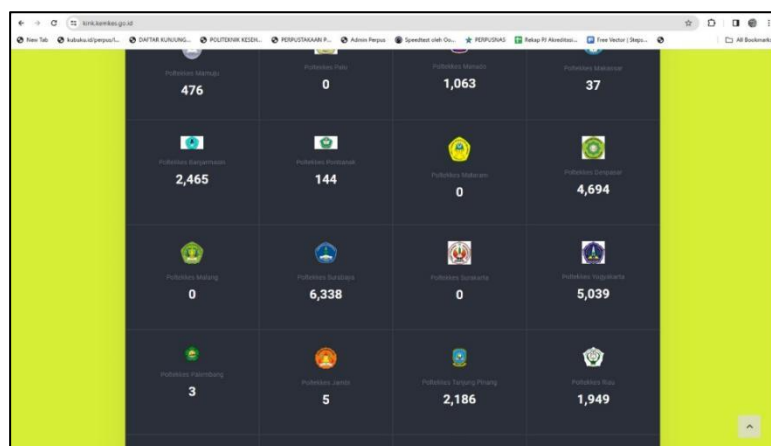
kimk.kemkes.go.id

New Tab | kubaku.id/perpus/l... | DAFTAR KUNJUNG... | POLITEKNIK KESEH... | PERPUSTAKAAN P... | Admin Perpus | Speedtest oleh Oo... | PERPUSNAS | Rekap PJ Akreditasi... | Free Vector | Steps... | All Bookmarks

| | | | |
|---|---|---|---|
| Poltekkes Mamuju 476 | Poltekkes Palu 0 | Poltekkes Manado 1,063 | Poltekkes Makassar 37 |
| Poltekkes Banjarmasin 2,465 | Poltekkes Pontianak 144 | Poltekkes Mataram 0 | Poltekkes Denpasar 4,694 |
| Poltekkes Malang 0 | Poltekkes Surabaya 6,338 | Poltekkes Surakarta 0 | Poltekkes Yogyakarta 5,039 |
| Poltekkes Palembang 3 | Poltekkes Jambi 5 | Poltekkes Tanjung Pinang 2,186 | Poltekkes Riau 1,949 |